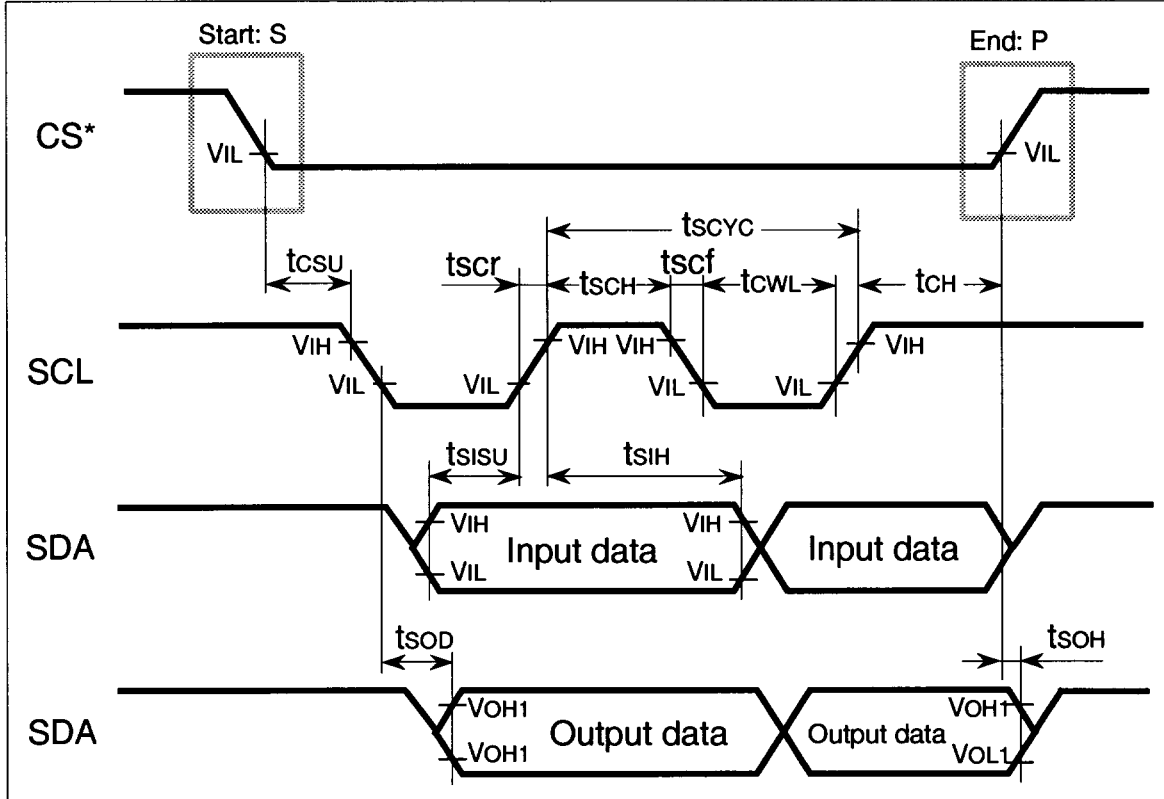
Start: S

End: P

CS*

$V_{IL}$

$V_{IL}$

$t_{SCYC}$

$t_{CSU}$

$t_{SCr}$

$t_{SCH}$

$t_{SCf}$

$t_{CWL}$

$t_{CH}$

SCL

$V_{IH}$

$V_{IL}$

$V_{IL}$

$V_{IH}$

$V_{IH}$

$V_{IL}$

$V_{IL}$

$V_{IH}$

$t_{SISU}$

$t_{SIH}$

SDA

$V_{IH}$

$V_{IL}$

Input data

$V_{IH}$

$V_{IL}$

Input data

$t_{SOD}$

$t_{SOH}$

SDA

$V_{OH1}$

$V_{OH1}$

Output data

Output data

$V_{OH1}$

$V_{OL1}$